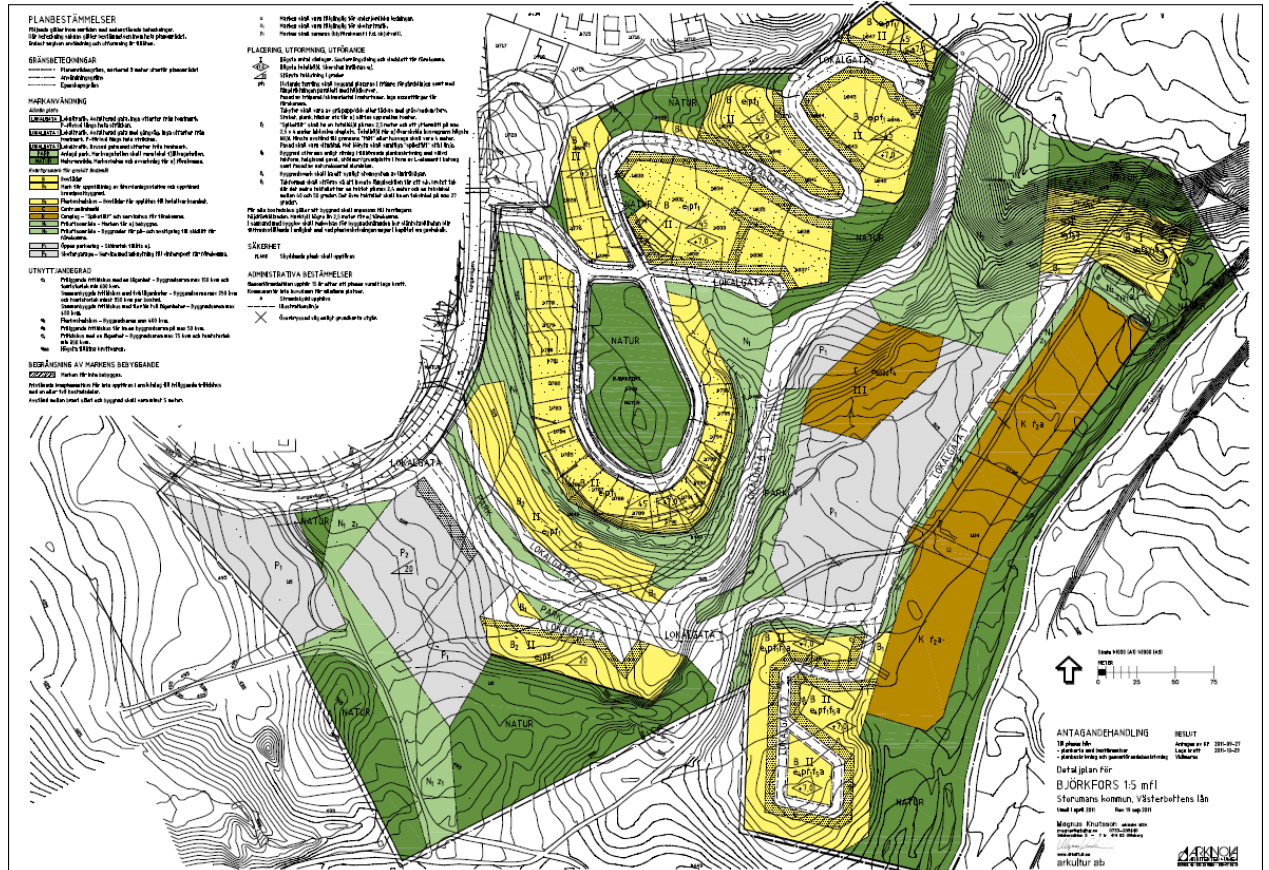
PLANBESTÄMMELSER

GRÄNSBETECKNINGAR

MARKANVÄNDNING

UTNYTTJANDEGRAD

BEGRÄNSNING AV MARKENS BEBYGGANDE

PLACERING, UTFORMNING, UTFÖRANDE

SÄKERHET

ADMINISTRATIVA BESTÄMMELSER

LOKALGATA

NATUR

PARK

B

II

III

$P_1$

$P_2$

$N_1$

$N_2$

K

$f_2a$

$e_1pf_1$

ANTAGANDEHANDLING

BESLUT

Detaljplan för

BJÖRKFORS 1:5 mfl

Storumans kommun, Västerbottens län

Magnus Knutsson

arkultur ab

METER

0

25

50

75